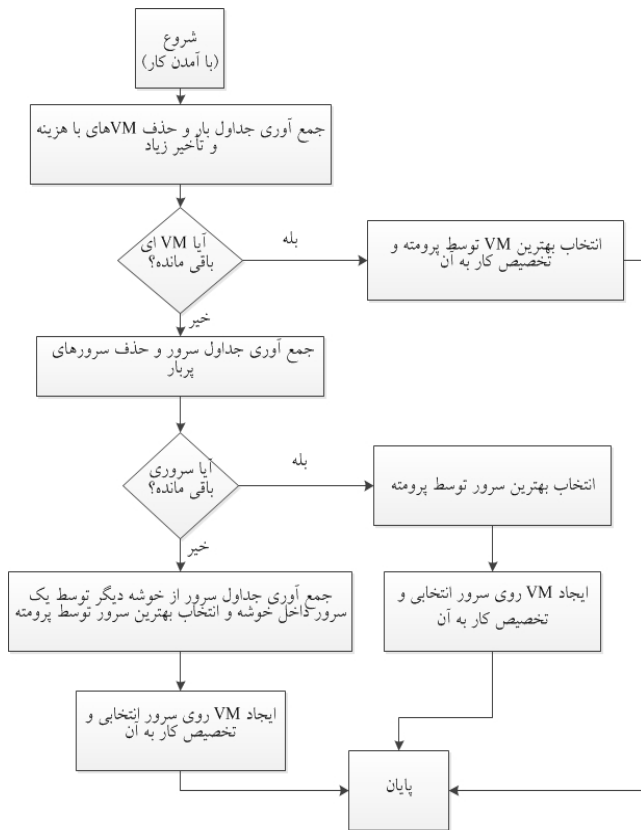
شروع
(با آمدن کار)

جمع آوری جداول بار و حذف VMهای با هزینه و تأخیر زیاد

آیا VM ای باقی مانده؟

بله

انتخاب بهترین VM توسط پرومته و تخصیص کار به آن

خیر

جمع آوری جداول سرور و حذف سرورهای پربار

آیا سروری باقی مانده؟

بله

انتخاب بهترین سرور توسط پرومته

خیر

جمع آوری جداول سرور از خوشه دیگر توسط یک سرور داخل خوشه و انتخاب بهترین سرور توسط پرومته

ایجاد VM روی سرور انتخابی و تخصیص کار به آن

ایجاد VM روی سرور انتخابی و تخصیص کار به آن

پایان